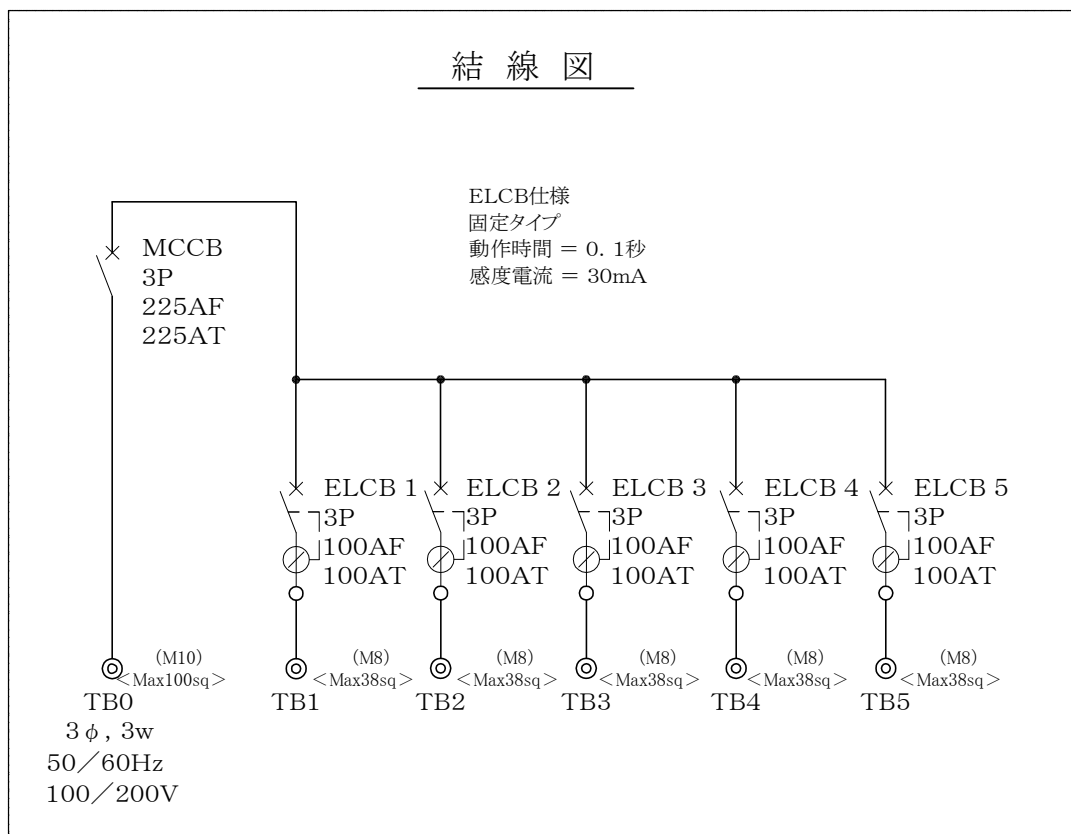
結 線 図

ELCB仕様
固定タイプ
動作時間 = 0. 1秒
感度電流 = 30mA

MCCB
3P
225AF
225AT

ELCB 1
3P
100AF
100AT

ELCB 2
3P
100AF
100AT

ELCB 3
3P
100AF
100AT

ELCB 4
3P
100AF
100AT

ELCB 5
3P
100AF
100AT

(M10)
<Max100sq>
TB0
3 $\phi$ , 3w
50/60Hz
100/200V

(M8)
<Max38sq>
TB1

(M8)
<Max38sq>
TB2

(M8)
<Max38sq>
TB3

(M8)
<Max38sq>
TB4

(M8)
<Max38sq>
TB5